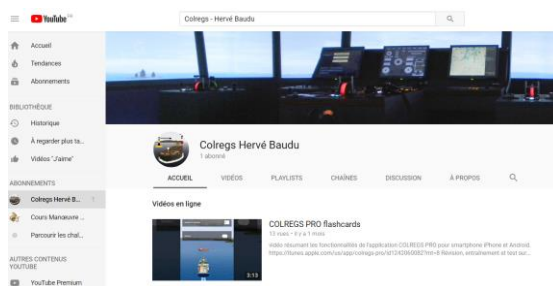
YouTube FR

Colregs - Hervé Baudu

Accueil
Tendances
Abonnements

BIBLIOTHÈQUE
Historique
À regarder plus ta...
Vidéos "J'aime"

ABONNEMENTS
Colregs Hervé B...
Cours Manœuvre ...
Parcourir les chaî...

AUTRES CONTENUS YOUTUBE
YouTube Premium

Colregs Hervé Baudu
1 abonné

ACCUEIL
VIDÉOS
PLAYLISTS
CHAÎNES
DISCUSSION
À PROPOS

Vidéos en ligne

COLREGS PRO flashcards
13 vues • il y a 1 mois
Vidéo résumant les fonctionnalités de l'application COLREGS PRO pour smartphone iPhone et Android. https://itunes.apple.com/us/app/colregs-pro/id1240960082?mt=8 Révision, entraînement et test sur...

3:13